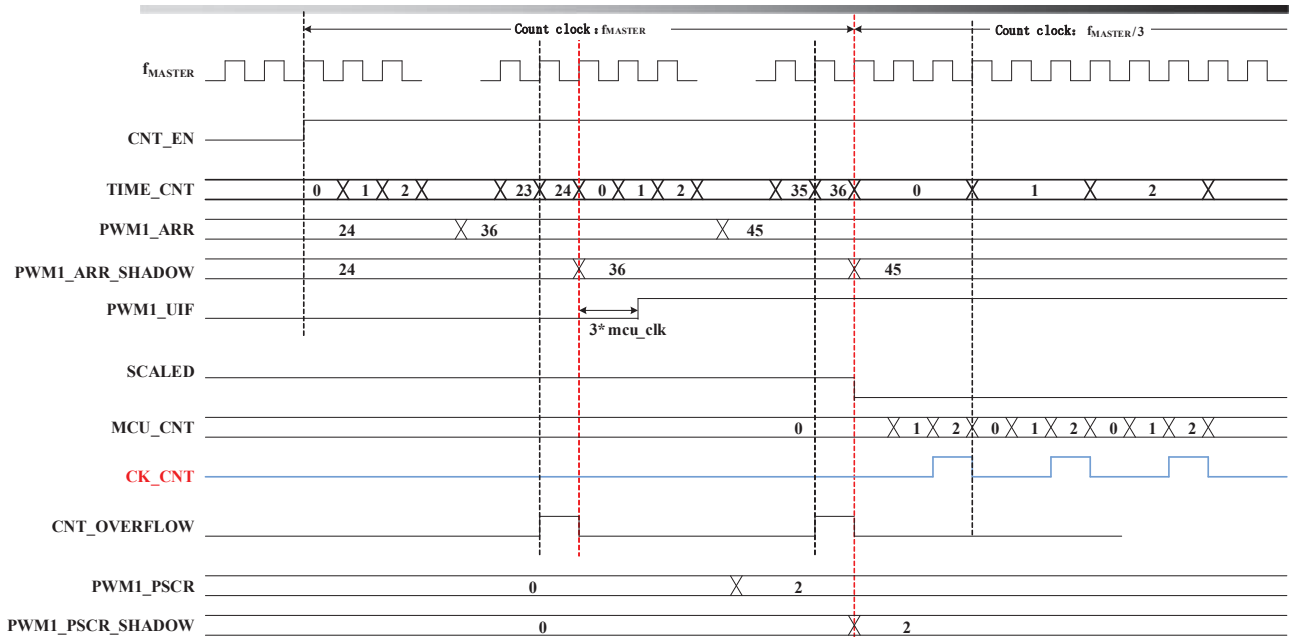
Count clock：$f_{MASTER}$

Count clock：$f_{MASTER}/3$

$f_{MASTER}$

CNT_EN

TIME_CNT 0 1 2 23 24 0 1 2 35 36 0 1 2

PWM1_ARR 24 36 45

PWM1_ARR_SHADOW 24 36 45

PWM1_UIF

3* mcu_clk

SCALED

MCU_CNT 0 1 2 0 1 2 0 1 2

CK_CNT

CNT_OVERFLOW

PWM1_PSCR 0 2

PWM1_PSCR_SHADOW 0 2